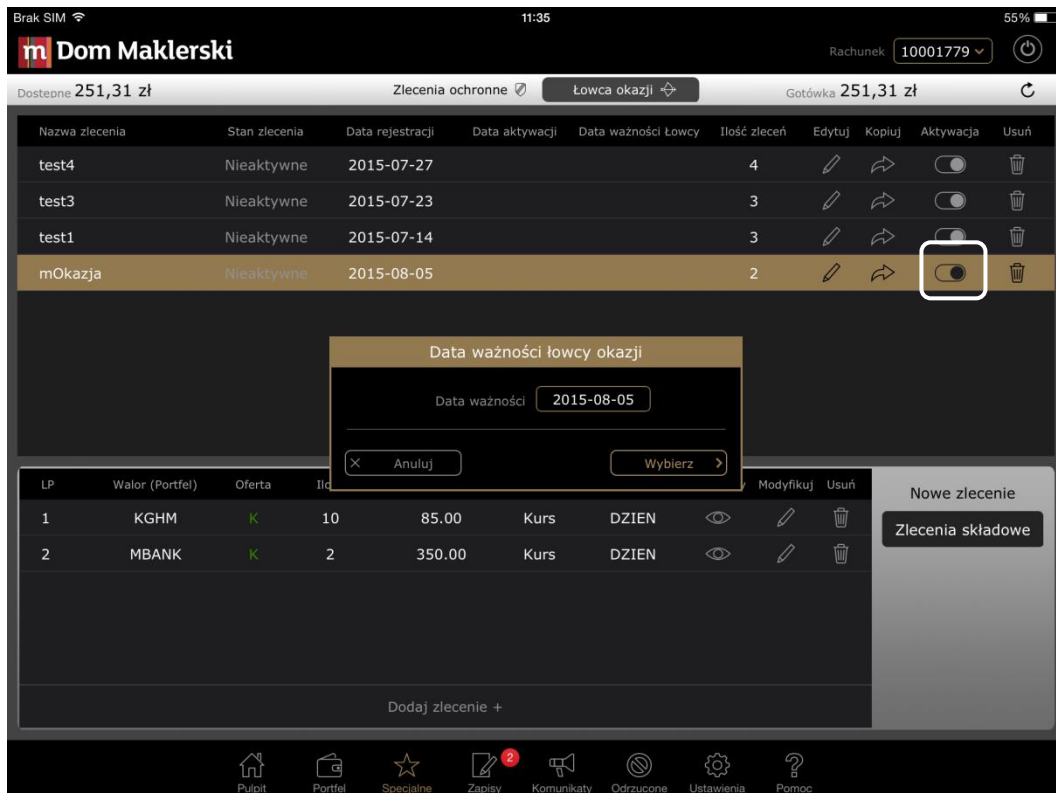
Brak SIM
11:35
55%

m Dom Maklerski
Rachunek 10001779

Dostępne 251,31 zł
Zlecenia ochronne
Łowca okazji
Gotówka 251,31 zł

| Nazwa zlecenia | Stan zlecenia | Data rejestracji | Data aktywacji | Data ważności Łowcy | Ilość zleceń | Edytuj | Kopiuj | Aktywacja | Usuń |
|---|---|---|---|---|---|---|---|---|---|
| test4 | Nieaktywne | 2015-07-27 | | | 4 | | | | |
| test3 | Nieaktywne | 2015-07-23 | | | 3 | | | | |
| test1 | Nieaktywne | 2015-07-14 | | | 3 | | | | |
| mOkazja | Nieaktywne | 2015-08-05 | | | 2 | | | | |

Data ważności łowcy okazji
Data ważności 2015-08-05
Anuluj
Wybierz

| LP | Walor (Portfel) | Oferta | Il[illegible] | | | | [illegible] | Modyfikuj | Usuń |
|---|---|---|---|---|---|---|---|---|---|
| 1 | KGHM | K | 10 | 85.00 | Kurs | DZIEN | | | |
| 2 | MBANK | K | 2 | 350.00 | Kurs | DZIEN | | | |

Dodaj zlecenie +

Nowe zlecenie
Zlecenia składowe

Pulpit
Portfel
Specjalne
2
Zapisy
Komunikaty
Odrzucone
Ustawienia
Pomoc